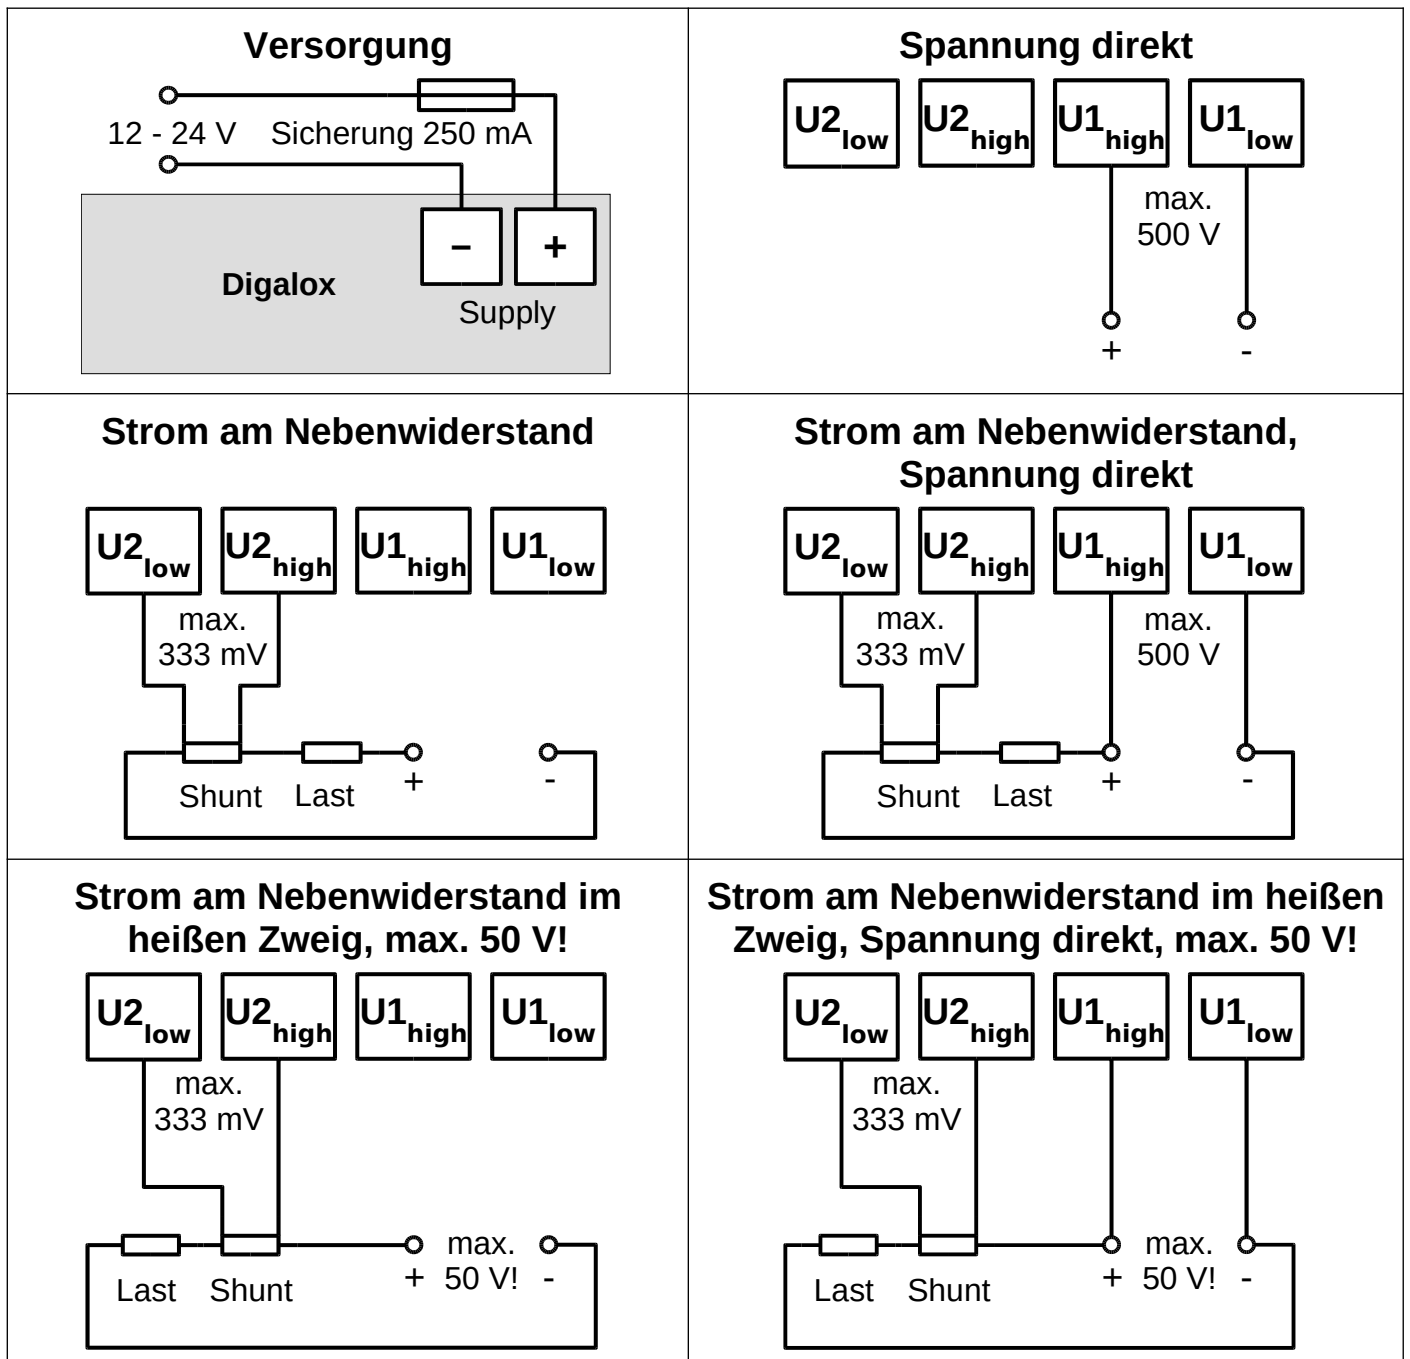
Versorgung

12 - 24 V Sicherung 250 mA

Digalox

–

+

Supply

Spannung direkt

$U2_{low}$ $U2_{high}$ $U1_{high}$ $U1_{low}$

max. 500 V

+ -

Strom am Nebenwiderstand

$U2_{low}$ $U2_{high}$ $U1_{high}$ $U1_{low}$

max. 333 mV

Shunt Last + -

Strom am Nebenwiderstand, Spannung direkt

$U2_{low}$ $U2_{high}$ $U1_{high}$ $U1_{low}$

max. 333 mV

max. 500 V

Shunt Last + -

Strom am Nebenwiderstand im heißen Zweig, max. 50 V!

$U2_{low}$ $U2_{high}$ $U1_{high}$ $U1_{low}$

max. 333 mV

Last Shunt + max. 50 V! -

Strom am Nebenwiderstand im heißen Zweig, Spannung direkt, max. 50 V!

$U2_{low}$ $U2_{high}$ $U1_{high}$ $U1_{low}$

max. 333 mV

Last Shunt + max. 50 V! -